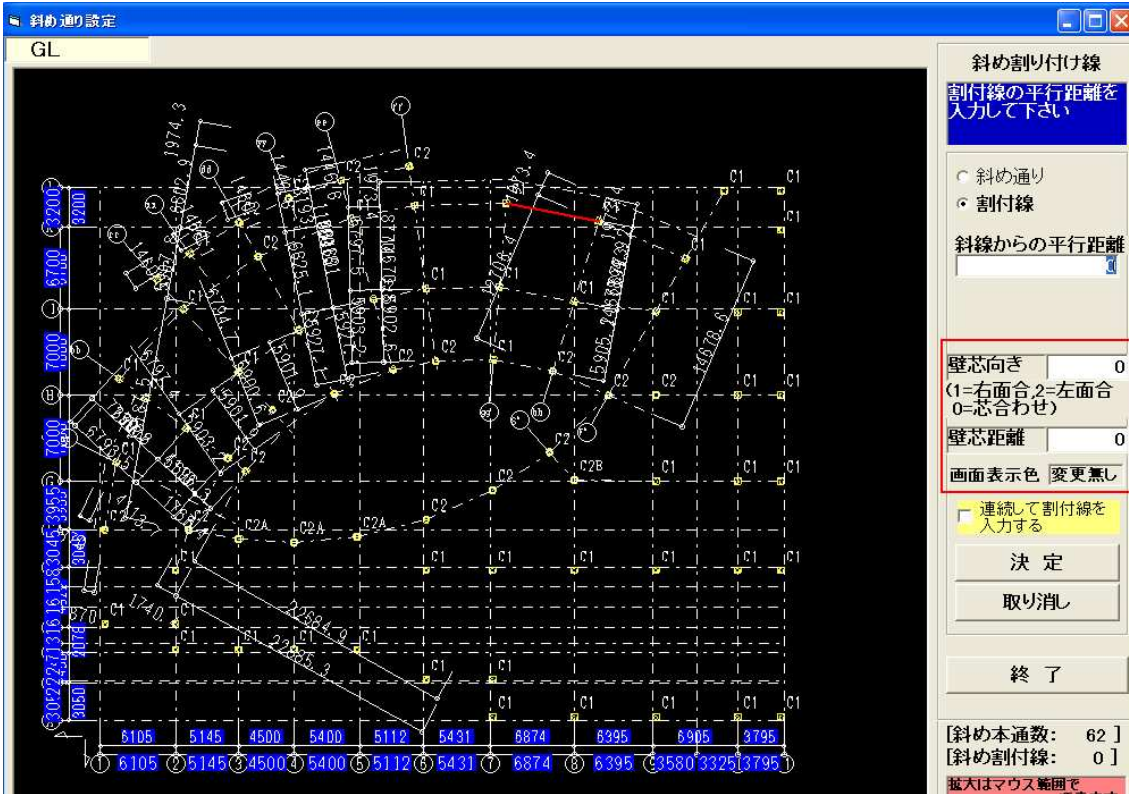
斜め通り設定

GL

斜め割り付け線

割付線の平行距離を入力して下さい

斜め通り
割付線

斜線からの平行距離

0

壁芯向き 0
(1=右面合,2=左面合 0=芯合わせ)

壁芯距離 0

画面表示色 変更無し

連続して割付線を入力する

決 定

取り消し

終 了

[斜め本通数: 62 ]
[斜め割付線: 0 ]

拡大はマウス範囲で

C1 C1 C1 C1 C1 C1 C1 C1 C1 C1 C1 C1 C1 C1 C1 C1 C1 C1 C1 C1 C1 C1 C1 C1
C2 C2 C2 C2 C2 C2 C2 C2 C2 C2 C2
C2A C2A C2A C2B

1974.3 1466.8 14678.6 5905 1740 22884.9 2285.3 5901.9 5902.6

3200 3200 6700 6700 7000 7000 7000 7000 3955 3045 3076 3050

6105 5145 4500 5400 5112 5431 6874 6395 6905 3795

1 6105 2 5145 3 4500 4 5400 5 5112 6 5431 7 6874 8 6395 3580 3325 3795